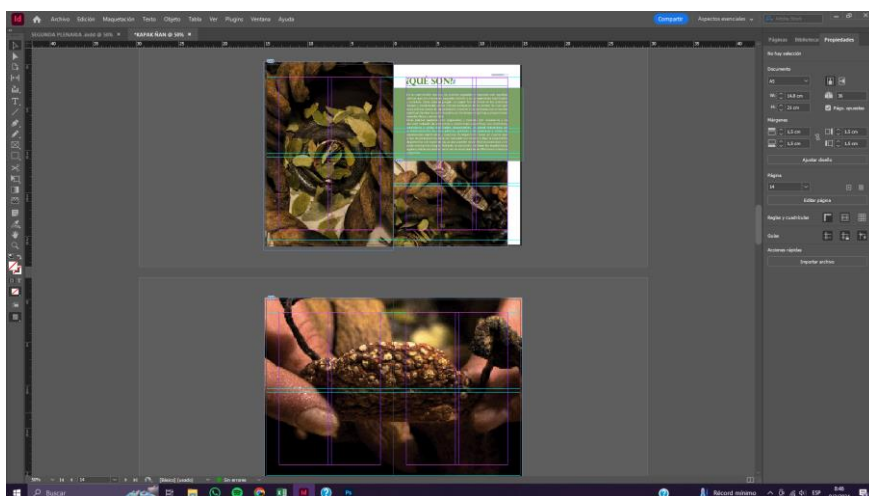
Archivo Edición Maquetación Texto Objeto Tabla Ver Plugins Ventana Ayuda

Compartir Aspectos esenciales

SEGUNDA PLONANIA.indd @ 50% × *KAPAK ÑAN @ 50% ×

¡QUÉ SON?

Páginas Bibliotecas Propiedades

No hay selección

Documento

A5

An: 14,8 cm

Al: 21 cm

Págs. opuestas

Márgenes

1,5 cm

1,5 cm

1,5 cm

1,5 cm

Ajustar diseño

Página

Editar página

Reglas y cuadrículas

Guías

Acciones rápidas

Importar archivo

[Básico] (usado)

Sin errores

Buscar

Récord mínimo

ESP